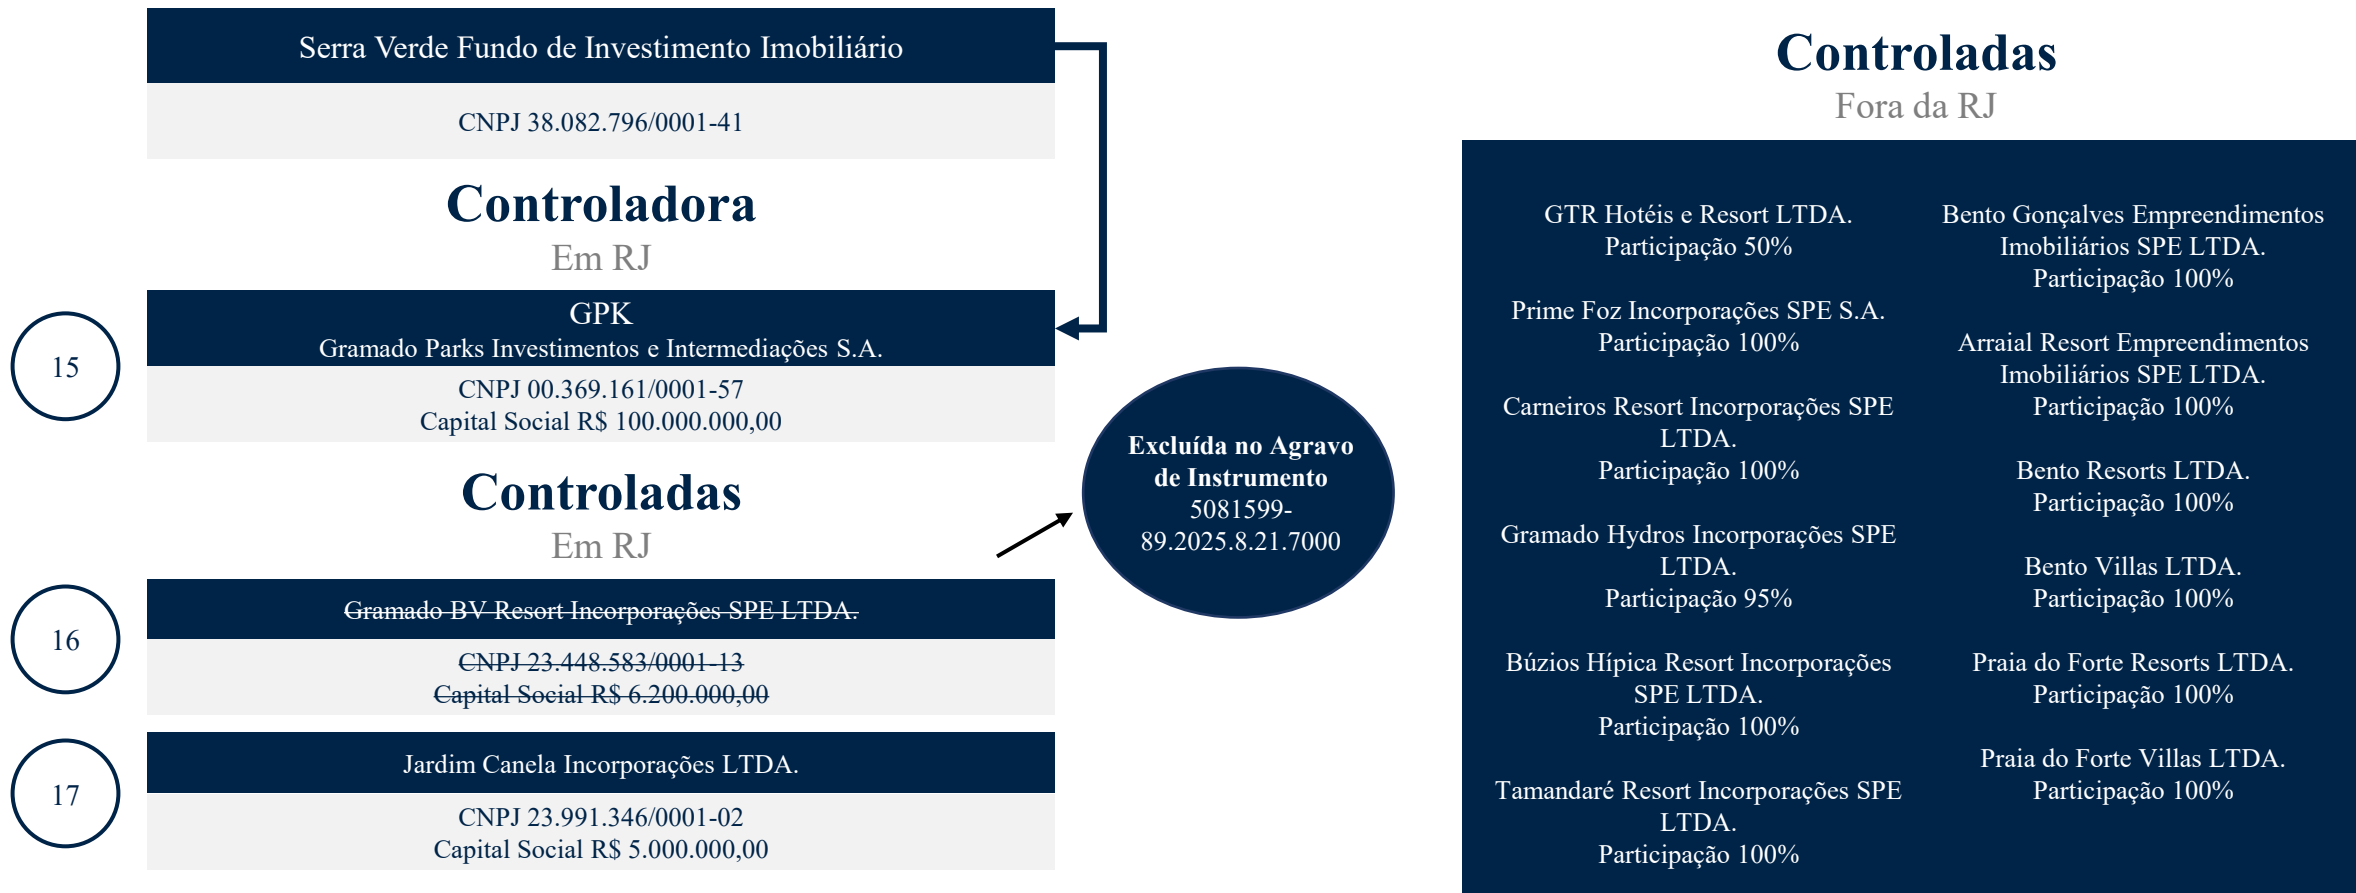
Serra Verde Fundo de Investimento Imobiliário

CNPJ 38.082.796/0001-41

Controladora
Em RJ

15

GPK
Gramado Parks Investimentos e Intermediações S.A.

CNPJ 00.369.161/0001-57
Capital Social R$ 100.000.000,00

Controladas
Em RJ

16

Gramado BV Resort Incorporações SPE LTDA.

CNPJ 23.448.583/0001-13
Capital Social R$ 6.200.000,00

17

Jardim Canela Incorporações LTDA.

CNPJ 23.991.346/0001-02
Capital Social R$ 5.000.000,00

Excluída no Agravo de Instrumento 5081599-89.2025.8.21.7000

Controladas
Fora da RJ

GTR Hotéis e Resort LTDA.
Participação 50%

Prime Foz Incorporações SPE S.A.
Participação 100%

Carneiros Resort Incorporações SPE LTDA.
Participação 100%

Gramado Hydros Incorporações SPE LTDA.
Participação 95%

Búzios Hípica Resort Incorporações SPE LTDA.
Participação 100%

Tamandaré Resort Incorporações SPE LTDA.
Participação 100%

Bento Gonçalves Empreendimentos Imobiliários SPE LTDA.
Participação 100%

Arraial Resort Empreendimentos Imobiliários SPE LTDA.
Participação 100%

Bento Resorts LTDA.
Participação 100%

Bento Villas LTDA.
Participação 100%

Praia do Forte Resorts LTDA.
Participação 100%

Praia do Forte Villas LTDA.
Participação 100%